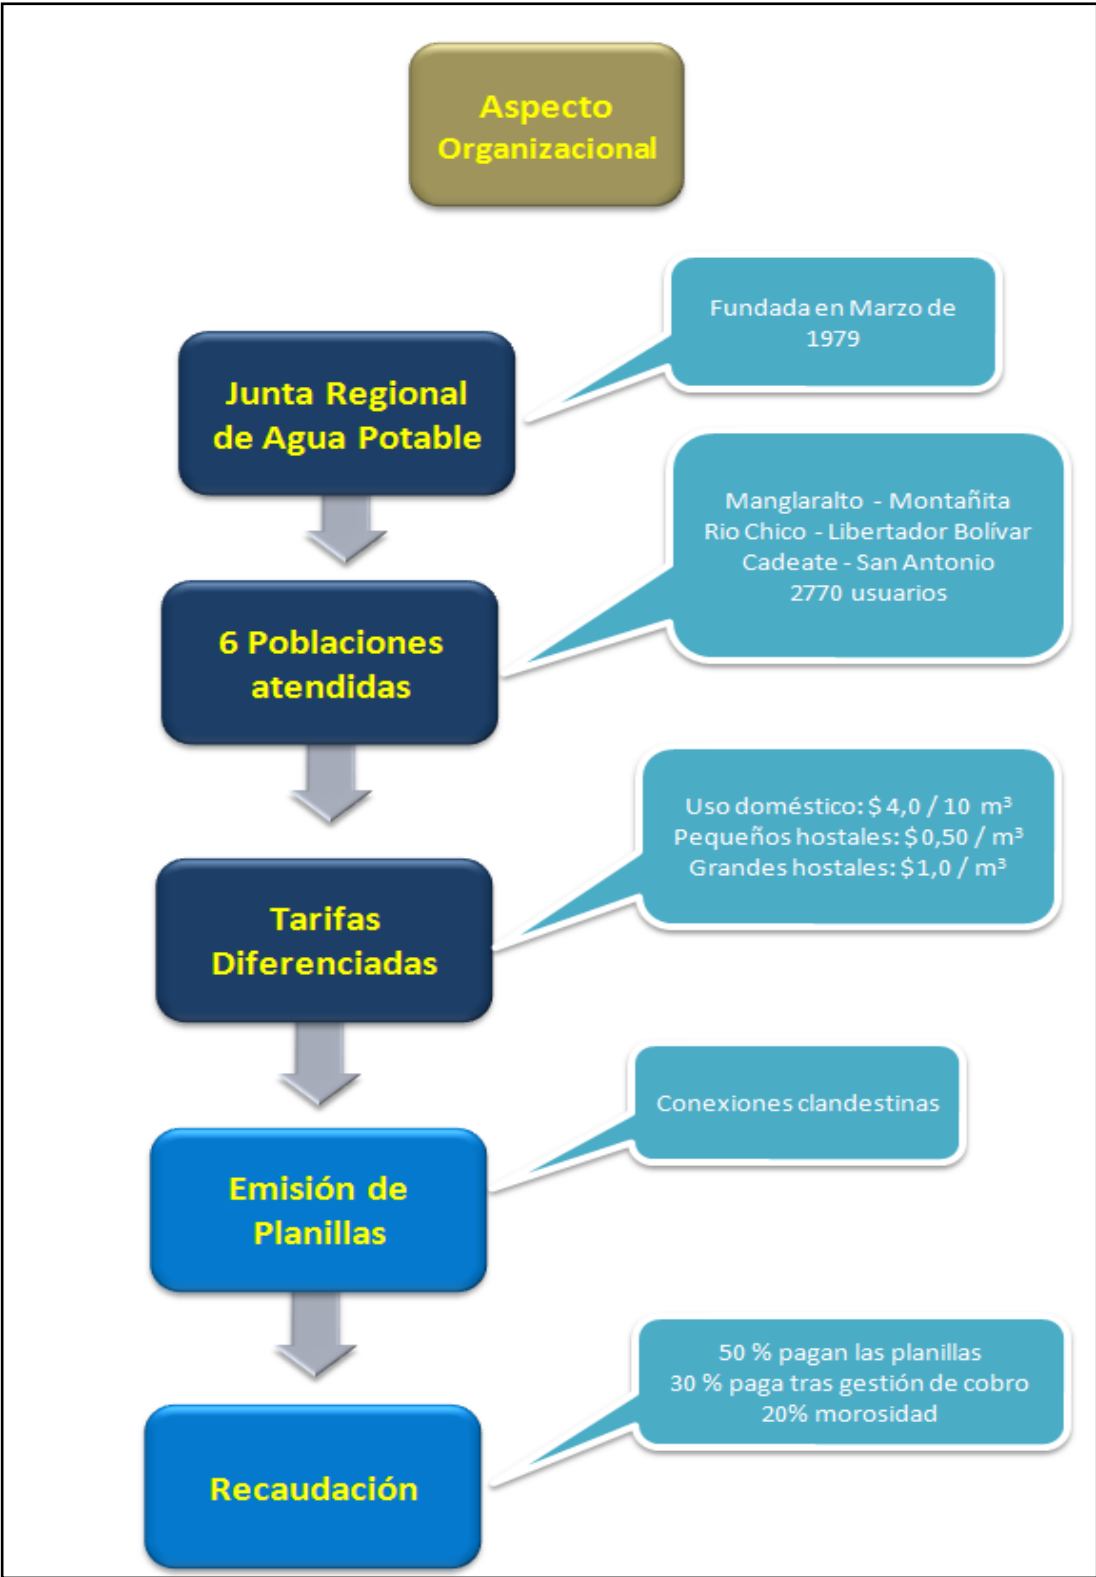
Aspecto Organizacional

Junta Regional de Agua Potable

Fundada en Marzo de 1979

6 Poblaciones atendidas

Manglaralto - Montañita
Rio Chico - Libertador Bolívar
Cadeate - San Antonio
2770 usuarios

Tarifas Diferenciadas

Uso doméstico: \$ 4,0 / 10 $m^3$
Pequeños hostales: \$ 0,50 / $m^3$
Grandes hostales: \$1,0 / $m^3$

Emisión de Planillas

Conexiones clandestinas

Recaudación

50 % pagan las planillas
30 % paga tras gestión de cobro
20% morosidad